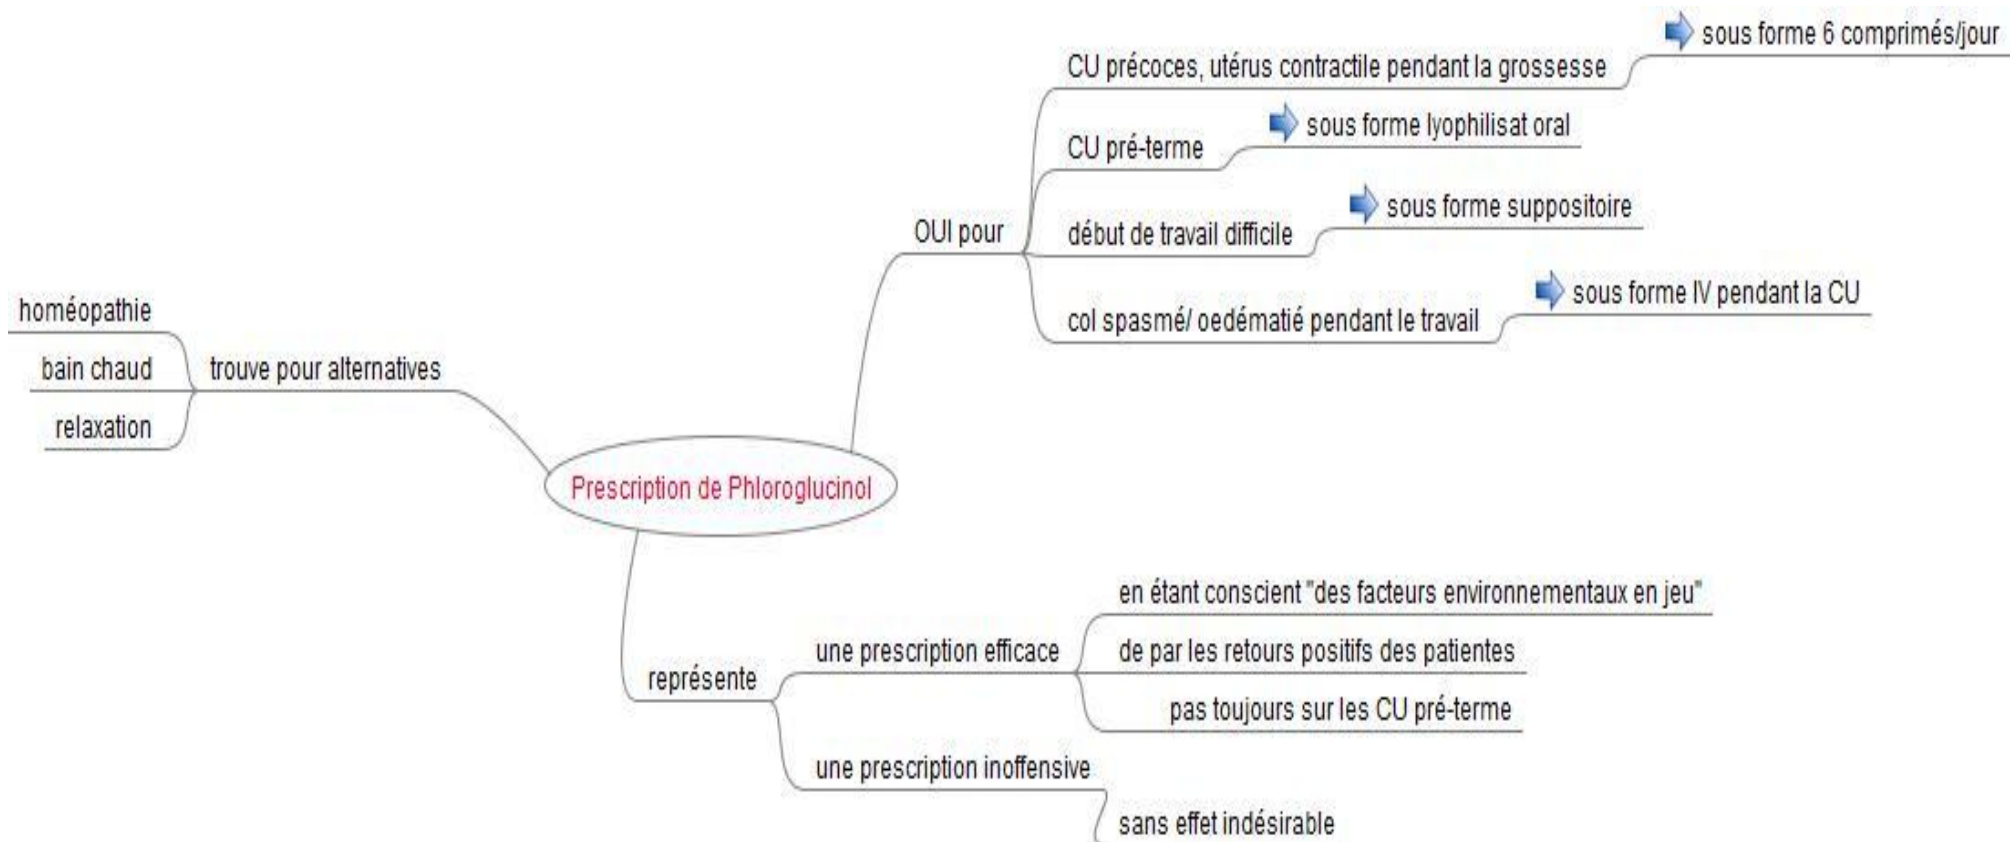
Prescription de Phloroglucinol

trouve pour alternatives
homéopathie
bain chaud
relaxation

OUI pour
CU précoces, utérus contractile pendant la grossesse
sous forme 6 comprimés/jour
CU pré-terme
sous forme lyophilisat oral
début de travail difficile
sous forme suppositoire
col spasmé/ oedématié pendant le travail
sous forme IV pendant la CU

représente
une prescription efficace
en étant conscient "des facteurs environnementaux en jeu"
de par les retours positifs des patientes
pas toujours sur les CU pré-terme
une prescription inoffensive
sans effet indésirable